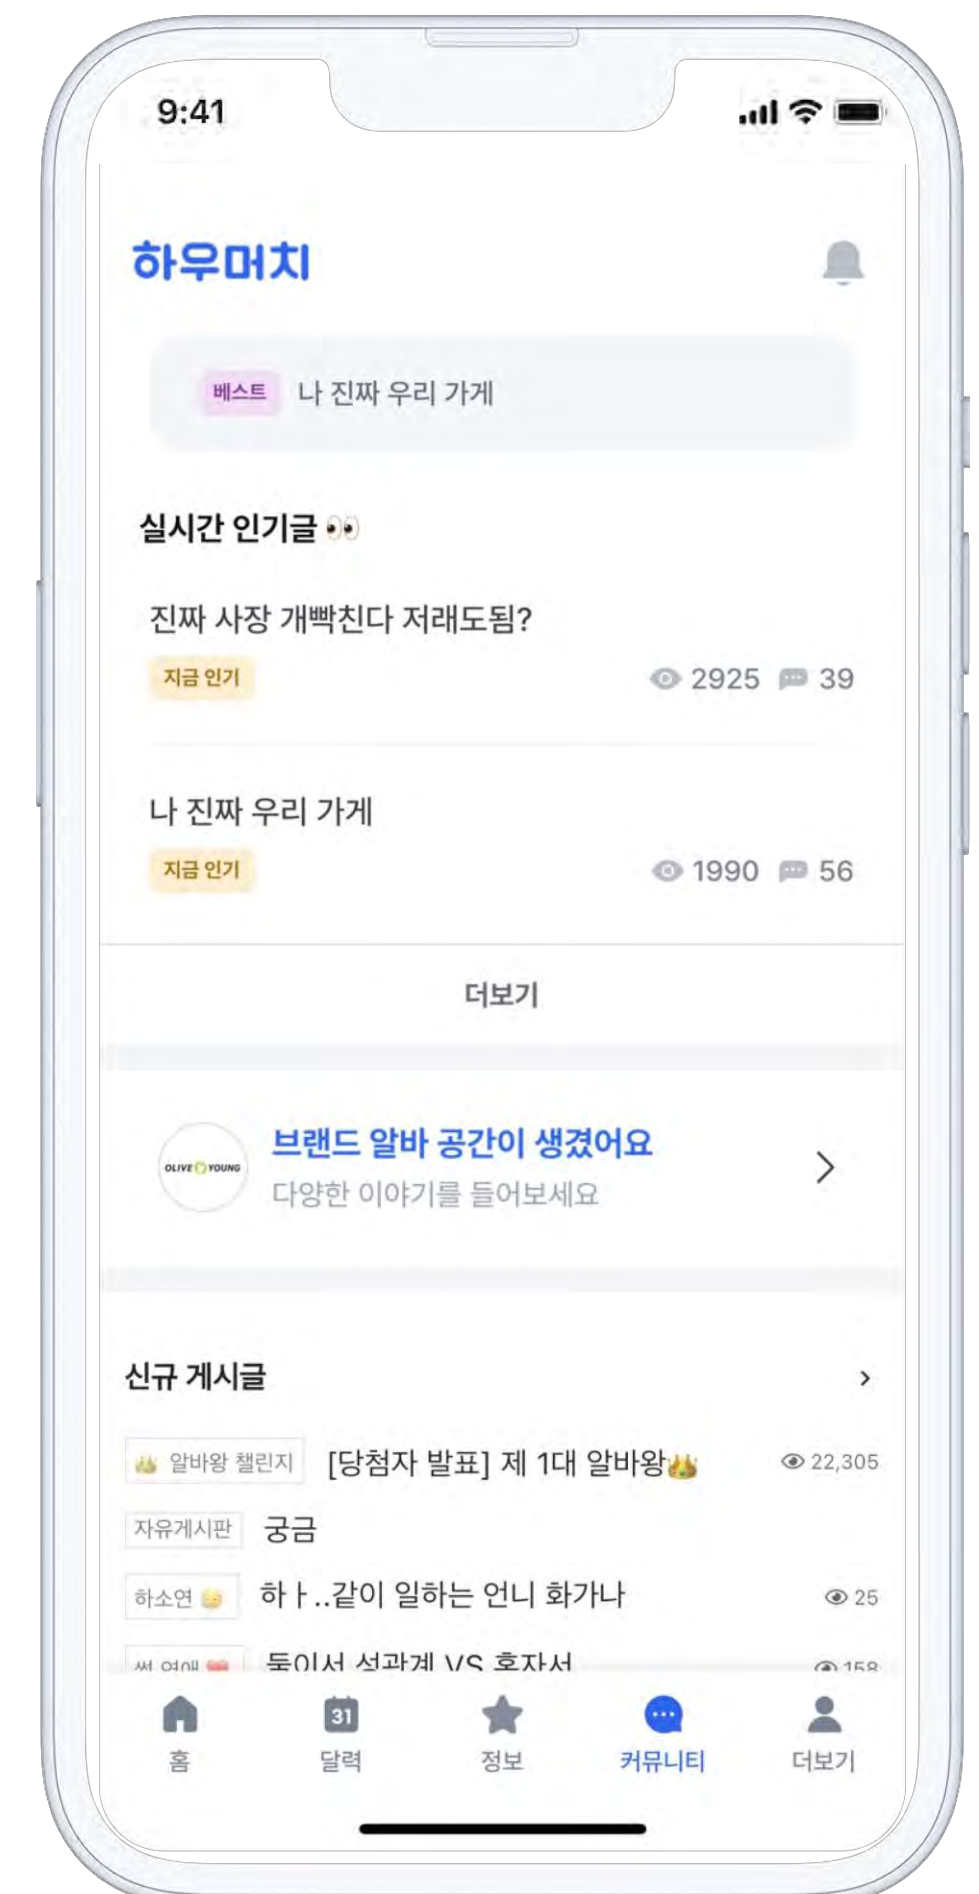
9:41

하우머치

베스트 나 진짜 우리 가게

실시간 인기글

진짜 사장 개빡친다 저래도됨?

지금 인기 2925 39

나 진짜 우리 가게

지금 인기 1990 56

더보기

OLIVE YOUNG

브랜드 알바 공간이 생겼어요

다양한 이야기를 들어보세요

신규 게시글

알바왕 챌린지 [당첨자 발표] 제 1대 알바왕 22,305

자유게시판 궁금

하소연 하ㅏ..같이 일하는 언니 화가나 25

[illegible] 둘이서 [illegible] VS 혼자서 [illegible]

홈 31 달력 정보 커뮤니티 더보기